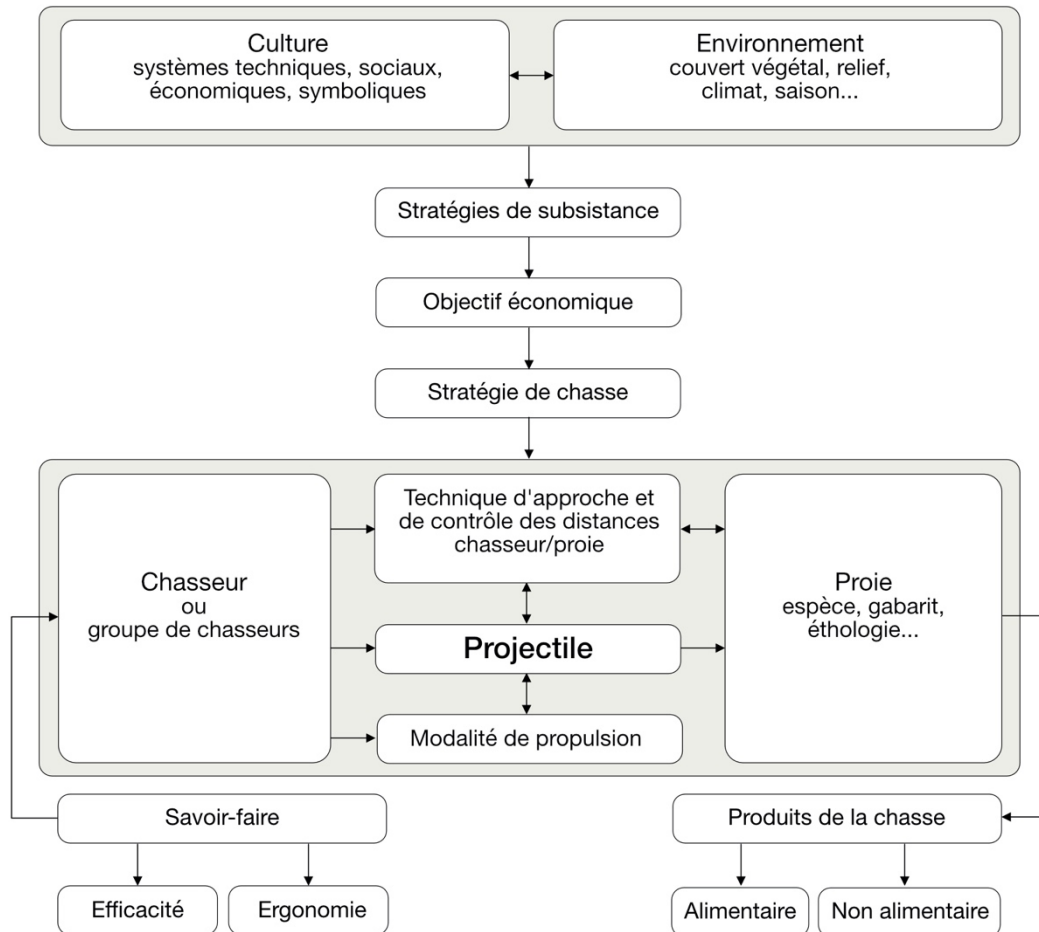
Culture
systèmes techniques, sociaux, économiques, symboliques

Environnement
couvert végétal, relief, climat, saison...

Stratégies de subsistance

Objectif économique

Stratégie de chasse

Chasseur
ou
groupe de chasseurs

Technique d'approche et de contrôle des distances chasseur/proie

Projectile

Modalité de propulsion

Proie
espèce, gabarit, éthologie...

Savoir-faire

Efficacité

Ergonomie

Produits de la chasse

Alimentaire

Non alimentaire